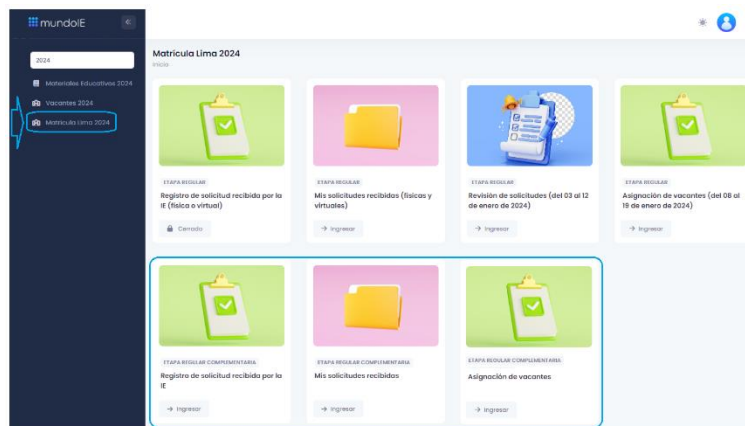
mundoIE

2024

Materiales Educativos 2024

Vacantes 2024

Matrícula Lima 2024

Matrícula Lima 2024

Inicio

ETAPA REGULAR

Registro de solicitud recibida por la IE (física o virtual)

Cerrado

ETAPA REGULAR

Mis solicitudes recibidas (físicas y virtuales)

→ Ingresar

ETAPA REGULAR

Revisión de solicitudes (del 03 al 12 de enero de 2024)

→ Ingresar

ETAPA REGULAR

Asignación de vacantes (del 08 al 19 de enero de 2024)

→ Ingresar

ETAPA REGULAR COMPLEMENTARIA

Registro de solicitud recibida por la IE

→ Ingresar

ETAPA REGULAR COMPLEMENTARIA

Mis solicitudes recibidas

→ Ingresar

ETAPA REGULAR COMPLEMENTARIA

Asignación de vacantes

→ Ingresar